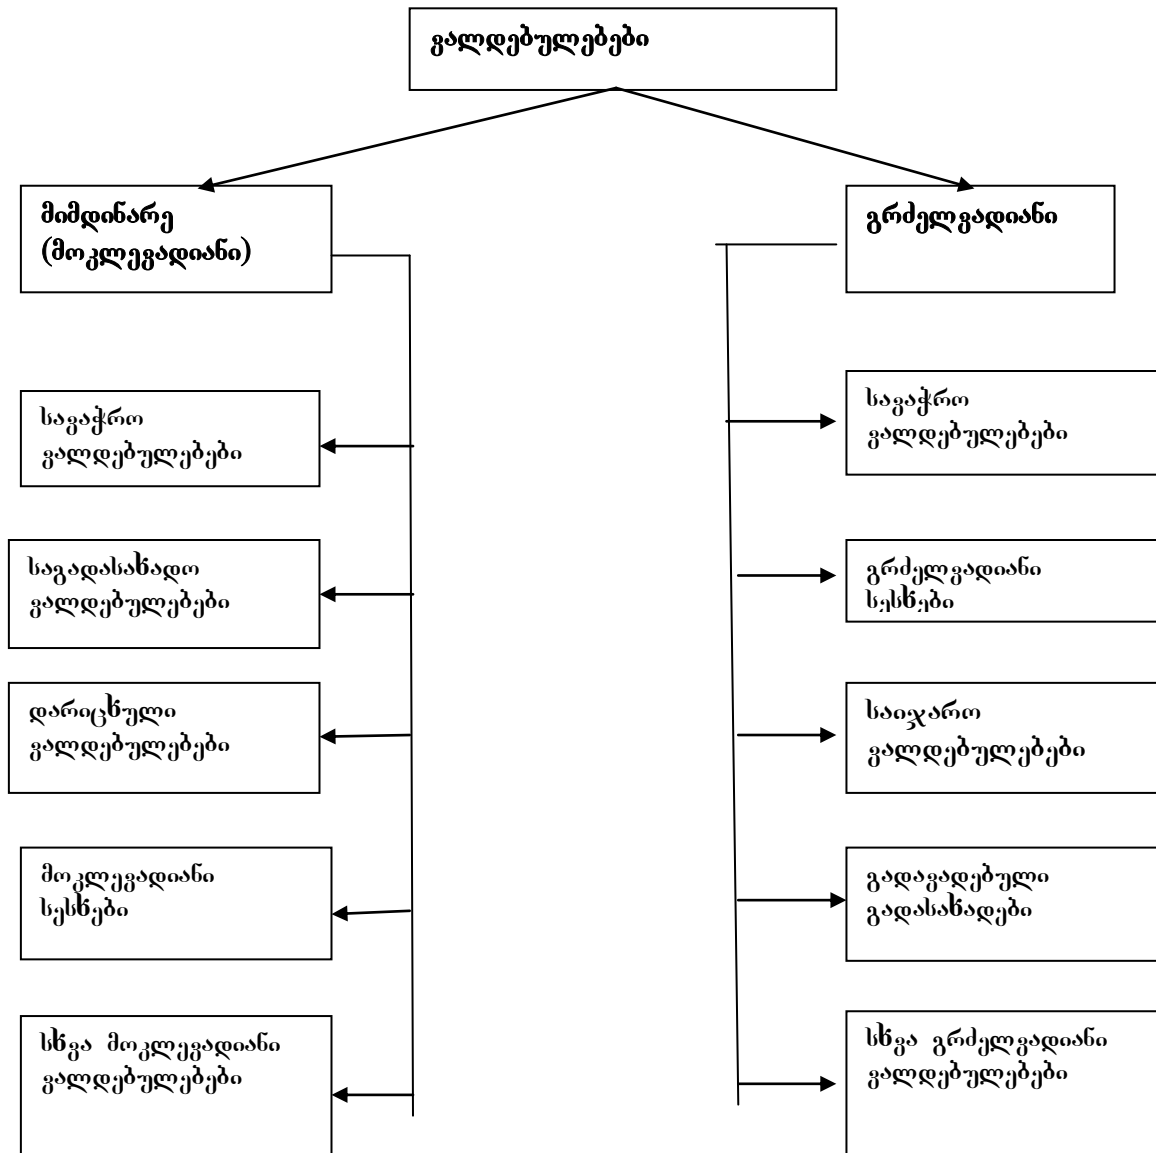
ვალდებულებები

მიმდინარე (მოკლევადიანი)

გრძელვადიანი

სავაჭრო ვალდებულებები

საგადასახადო ვალდებულებები

დარიცხული ვალდებულებები

მოკლევადიანი სესხები

სხვა მოკლევადიანი ვალდებულებები

სავაჭრო ვალდებულებები

გრძელვადიანი სესხები

საიჯარო ვალდებულებები

გადავადებული გადასახადები

სხვა გრძელვადიანი ვალდებულებები